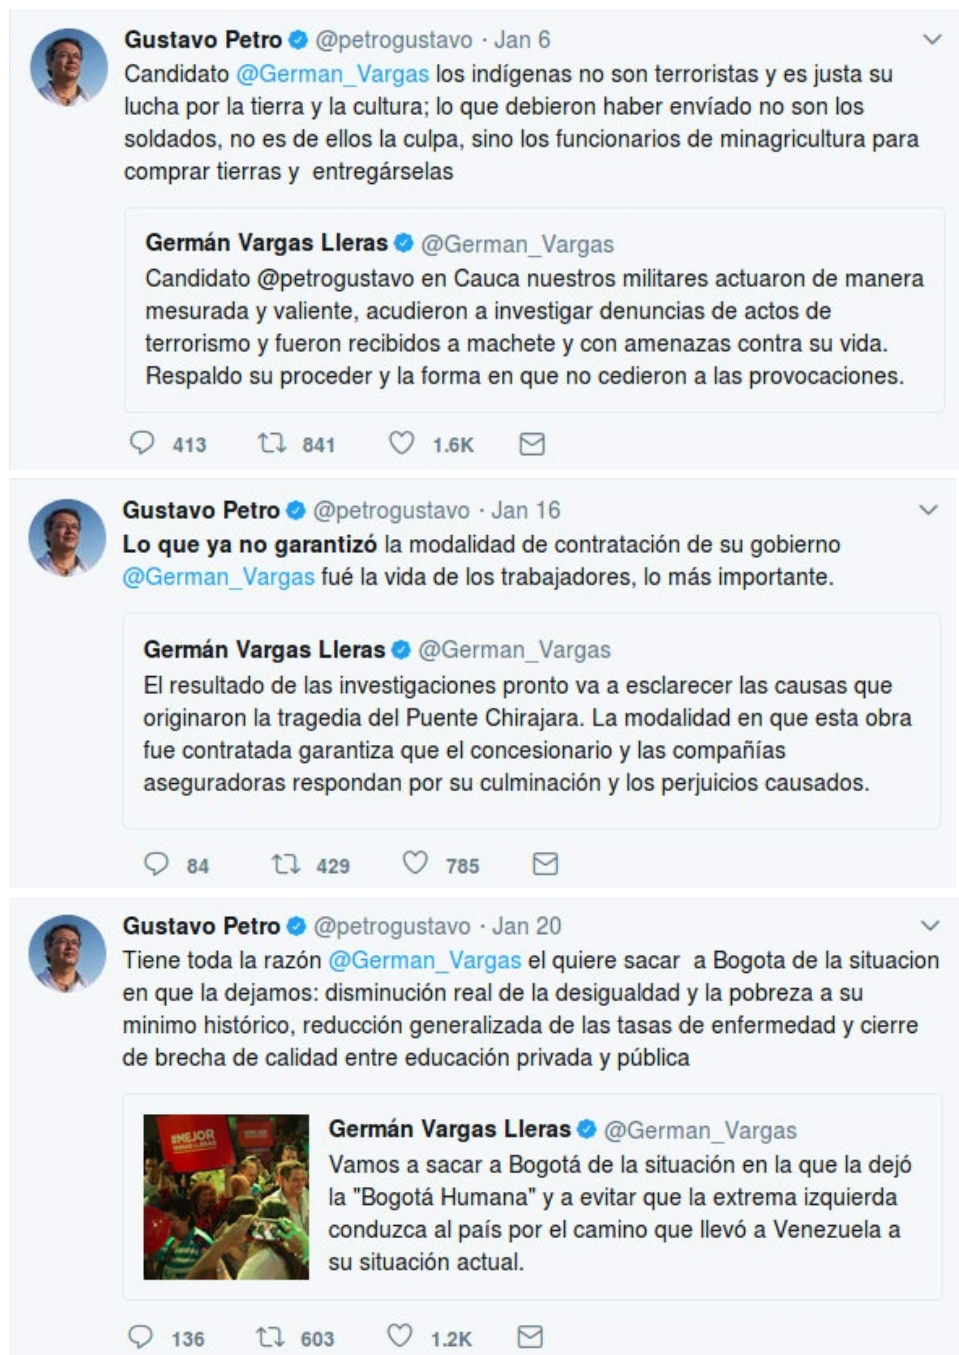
Gustavo Petro @petrogustavo · Jan 6
Candidato @German_Vargas los indígenas no son terroristas y es justa su lucha por la tierra y la cultura; lo que debieron haber envíado no son los soldados, no es de ellos la culpa, sino los funcionarios de minagricultura para comprar tierras y entregárselas

Germán Vargas Lleras @German_Vargas
Candidato @petrogustavo en Cauca nuestros militares actuaron de manera mesurada y valiente, acudieron a investigar denuncias de actos de terrorismo y fueron recibidos a machete y con amenazas contra su vida. Respaldo su proceder y la forma en que no cedieron a las provocaciones.

413 841 1.6K

Gustavo Petro @petrogustavo · Jan 16
**Lo que ya no garantizó** la modalidad de contratación de su gobierno @German_Vargas fué la vida de los trabajadores, lo más importante.

Germán Vargas Lleras @German_Vargas
El resultado de las investigaciones pronto va a esclarecer las causas que originaron la tragedia del Puente Chirajara. La modalidad en que esta obra fue contratada garantiza que el concesionario y las compañías aseguradoras respondan por su culminación y los perjuicios causados.

84 429 785

Gustavo Petro @petrogustavo · Jan 20
Tiene toda la razón @German_Vargas el quiere sacar a Bogota de la situacion en que la dejamos: disminución real de la desigualdad y la pobreza a su minimo histórico, reducción generalizada de las tasas de enfermedad y cierre de brecha de calidad entre educación privada y pública

#MEJOR

Germán Vargas Lleras @German_Vargas
Vamos a sacar a Bogotá de la situación en la que la dejó la "Bogotá Humana" y a evitar que la extrema izquierda conduzca al país por el camino que llevó a Venezuela a su situación actual.

136 603 1.2K